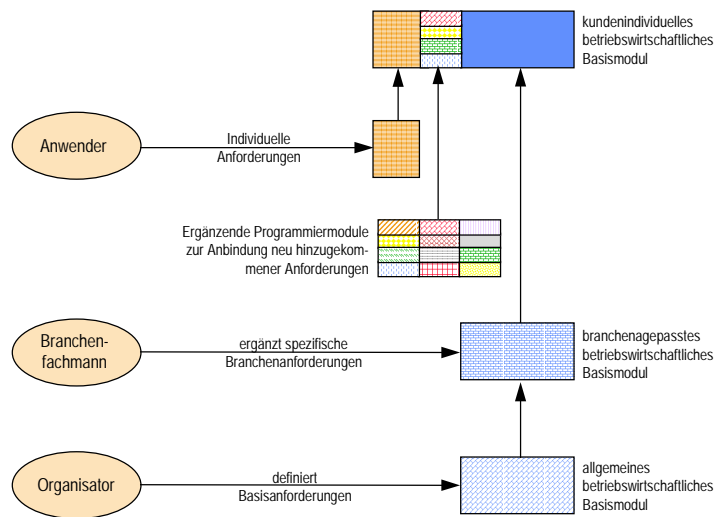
kundenindividuelles betriebswirtschaftliches Basismodul

Anwender

Individuelle Anforderungen

Ergänzende Programmiermodule zur Anbindung neu hinzugekommener Anforderungen

Branchenfachmann

ergänzt spezifische Branchenanforderungen

branchenagepasstes betriebswirtschaftliches Basismodul

Organisator

definiert Basisanforderungen

allgemeines betriebswirtschaftliches Basismodul